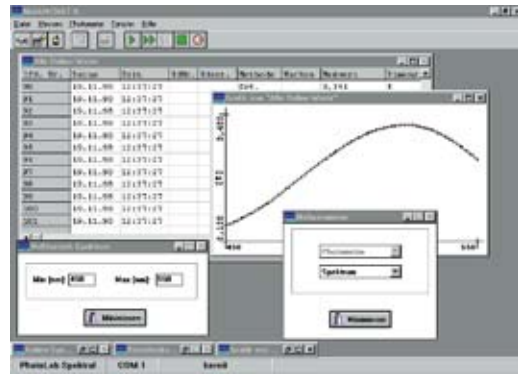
Datei Messen Photometer Fenster Hilfe

| lfd. Nr. | Datum | Zeit | Methode | Messwert |
|---|---|---|---|---|
| 80 | 10.11.00 | 12:37:27 | Ext. | 0,161 |
| 81 | 10.11.00 | 12:37:27 | | |
| 82 | 10.11.00 | 12:37:27 | | |
| 83 | 10.11.00 | 12:37:27 | | |
| 84 | 10.11.00 | 12:37:27 | | |
| 85 | 10.11.00 | 12:37:27 | | |
| 86 | 10.11.00 | 12:37:27 | | |
| 87 | 10.11.00 | 12:37:27 | | |
| 88 | 10.11.00 | 12:37:27 | | |
| 89 | 10.11.00 | 12:37:27 | | |
| 100 | 10.11.00 | 12:37:27 | | |
| 101 | 10.11.00 | 12:37:27 | | |

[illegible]

0,400

0,100

400

Messeinstellung Spektrum

Min (nm) 400 Max (nm) 550

Messen

Photometer

Spektrum

Messen

PhotoLab Spektral COM 1 bereit